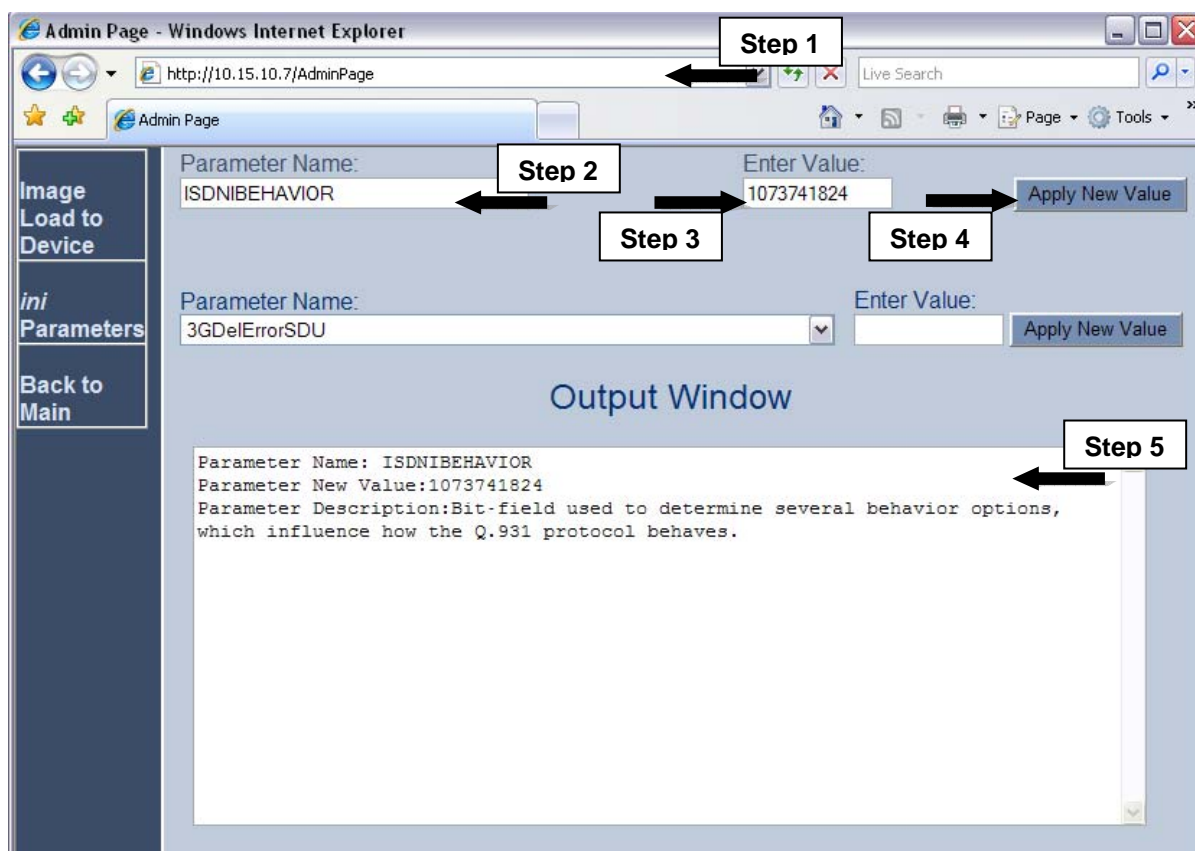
Admin Page - Windows Internet Explorer

Step 1

http://10.15.10.7/AdminPage

Live Search

Admin Page

Page ▾ Tools ▾

Image Load to Device

*ini* Parameters

Back to Main

Parameter Name:
ISDNIBEHAVIOR

Step 2

Enter Value:
1073741824

Apply New Value

Step 3

Step 4

Parameter Name:
3GDelErrorSDU

Enter Value:

Apply New Value

Output Window

Step 5

Parameter Name: ISDNIBEHAVIOR
Parameter New Value:1073741824
Parameter Description:Bit-field used to determine several behavior options, which influence how the Q.931 protocol behaves.